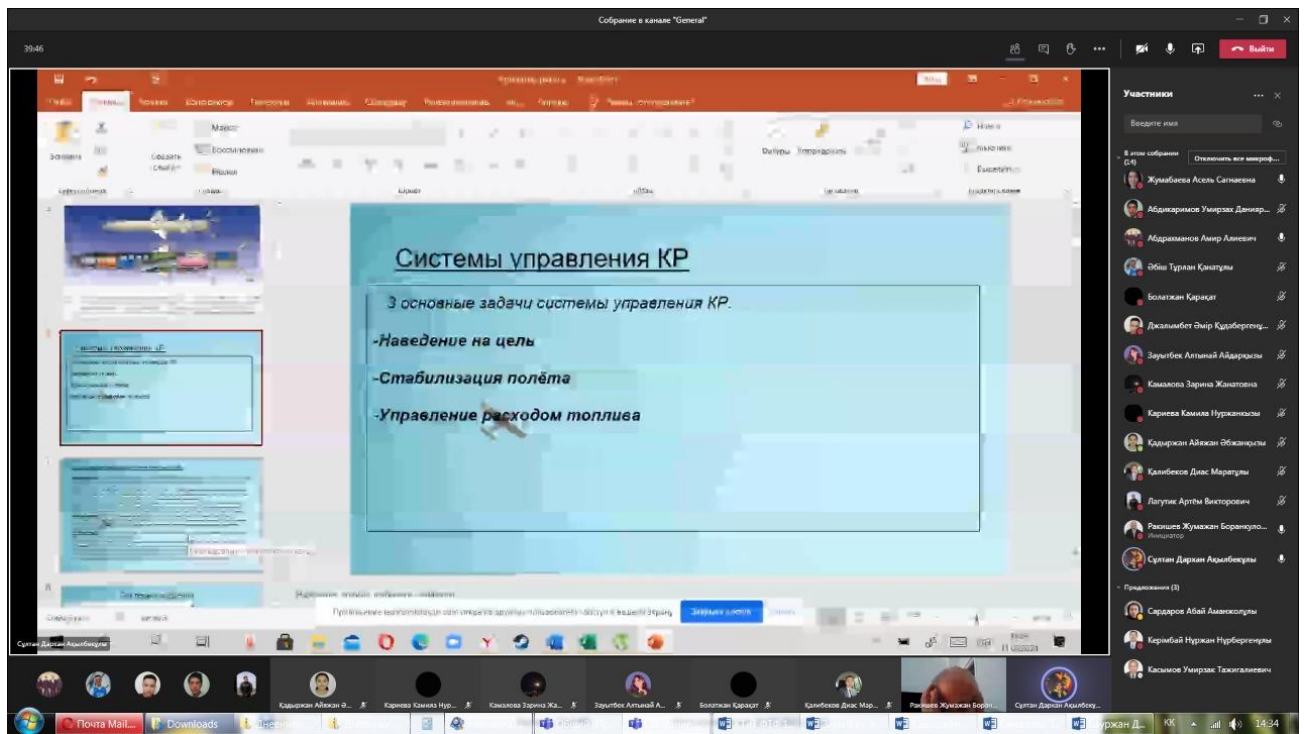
Собрание в канале "General"

39:46

Выйти

Участники

Введите имя

В этом собрании (14)

Отключить все микроф...

Жумабаева Асель Сагнаевна

Абдикаримов Умирзак Данияр...

Абдрахманов Амир Алиевич

Әбіш Тұрлан Қанатұлы

Болатжан Қарақат

Джалымбет Әмір Құдабергену...

Зауытбек Алтынай Айдарқызы

Камалова Зарина Жанатовна

Кариева Камила Нуржанқызы

Қадыржан Айжан Әбжанқызы

Қалибеков Диас Маратұлы

Лагутик Артём Викторович

Ракишев Жумажан Боранкуло...

Инициатор

Сұлтан Дархан Ақылбекұлы

Предложения (3)

Сардаров Абай Аманжолұлы

Керімбай Нұржан Нурбергенұлы

Касымов Умирзак Тажигалиевич

Системы управления КР

3 основные задачи системы управления КР.

-Наведение на цель

-Стабилизация полёта

-Управление расходом топлива

Сұлтан Дархан Ақылбекұлы

Қадыржан Айжан Ә...

Кариева Камила Нур...

Камалова Зарина Жа...

Зауытбек Алтынай А...

Болатжан Қарақат

Қалибеков Диас Мар...

Ракишев Жумажан Боран...

Сұлтан Дархан Ақылбеку...

Почта Mail...

Downloads

ұржан Д...

KK

14:34